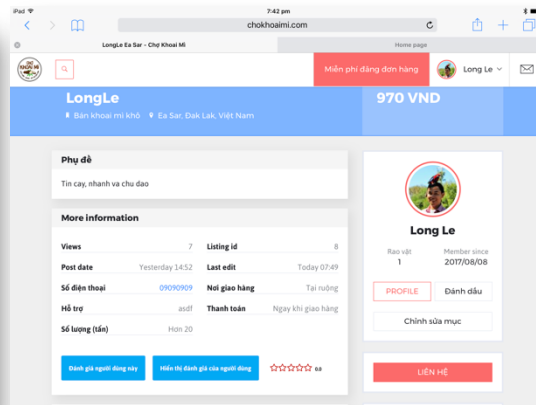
iPad 7:42 pm

chokhoaimi.com

LongLe Ea Sar - Chợ Khoai Mì

Home page

Miễn phí đăng đơn hàng

Long Le

LongLe

Bán khoai mì khô

Ea Sar, Đak Lak, Việt Nam

970 VND

Phụ đề

Tin cay, nhanh va chu dao

More information

| | | | |
|---|---|---|---|
| Views | 7 | Listing id | 8 |
| Post date | Yesterday 14:52 | Last edit | Today 07:49 |
| Số điện thoại | 09090909 | Nơi giao hàng | Tại ruộng |
| Hỗ trợ | asdf | Thanh toán | Ngay khi giao hàng |
| Số lượng (tấn) | Hon 20 | | |

Đánh giá người dùng này

Hiển thị đánh giá của người dùng

0.0

Long Le

Rao vặt
1

Member since
2017/08/08

PROFILE

Đánh dấu

Chỉnh sửa mục

LIÊN HỆ